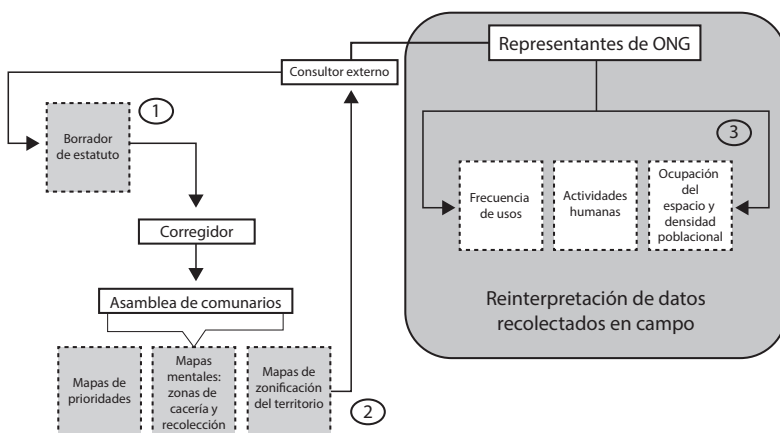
Representantes de ONG

Consultor externo

1

Borrador de estatuto

3

Frecuencia de usos

Actividades humanas

Ocupación del espacio y densidad poblacional

Corregidor

Asamblea de comunarios

Reinterpretación de datos recolectados en campo

Mapas de prioridades

Mapas mentales: zonas de cacería y recolección

Mapas de zonificación del territorio

2